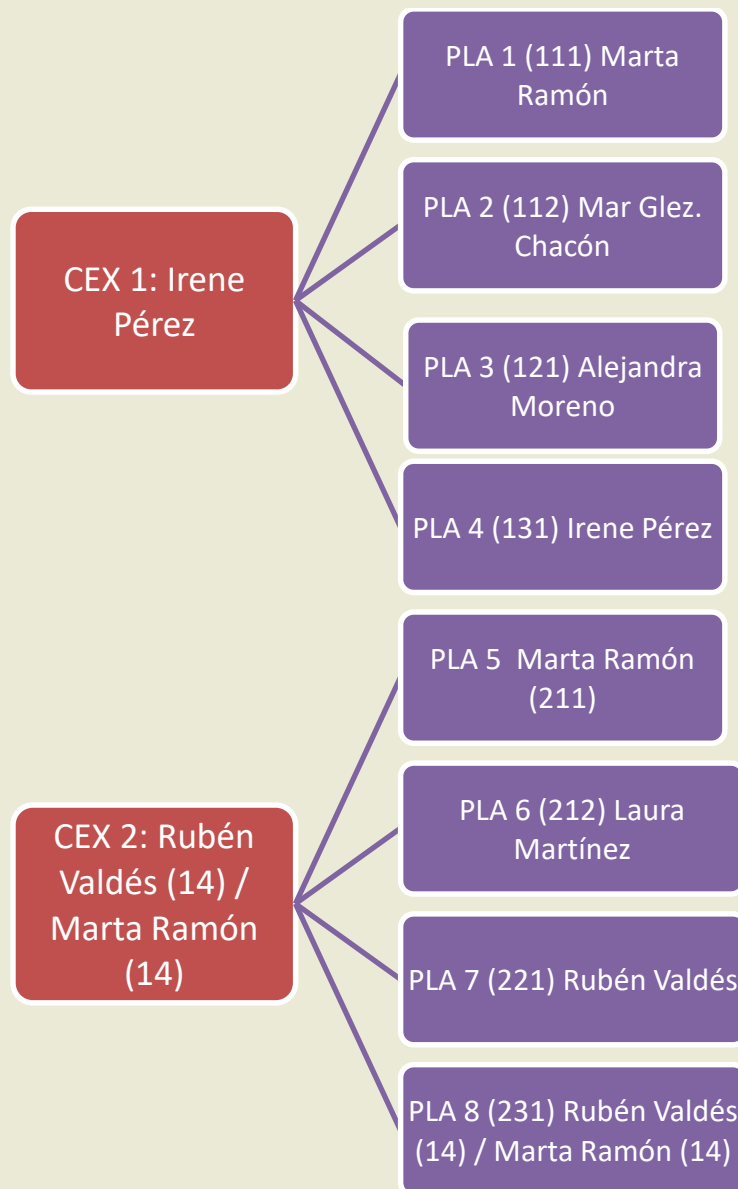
CEX 1: Irene Pérez

PLA 1 (111) Marta Ramón

PLA 2 (112) Mar Glez. Chacón

PLA 3 (121) Alejandra Moreno

PLA 4 (131) Irene Pérez

CEX 2: Rubén Valdés (14) / Marta Ramón (14)

PLA 5 Marta Ramón (211)

PLA 6 (212) Laura Martínez

PLA 7 (221) Rubén Valdés

PLA 8 (231) Rubén Valdés (14) / Marta Ramón (14)